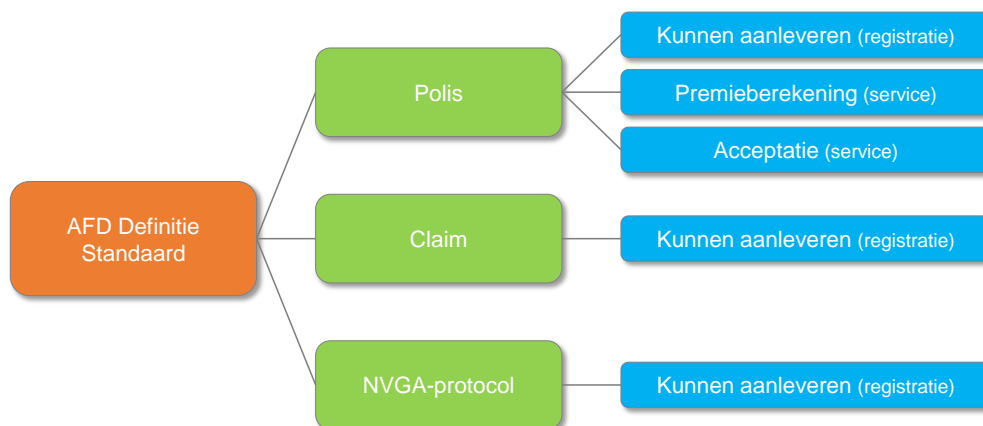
AFD Definitie Standaard

Polis

Kunnen aanleveren (registratie)

Premieberekening (service)

Acceptatie (service)

Claim

Kunnen aanleveren (registratie)

NVGA-protocol

Kunnen aanleveren (registratie)